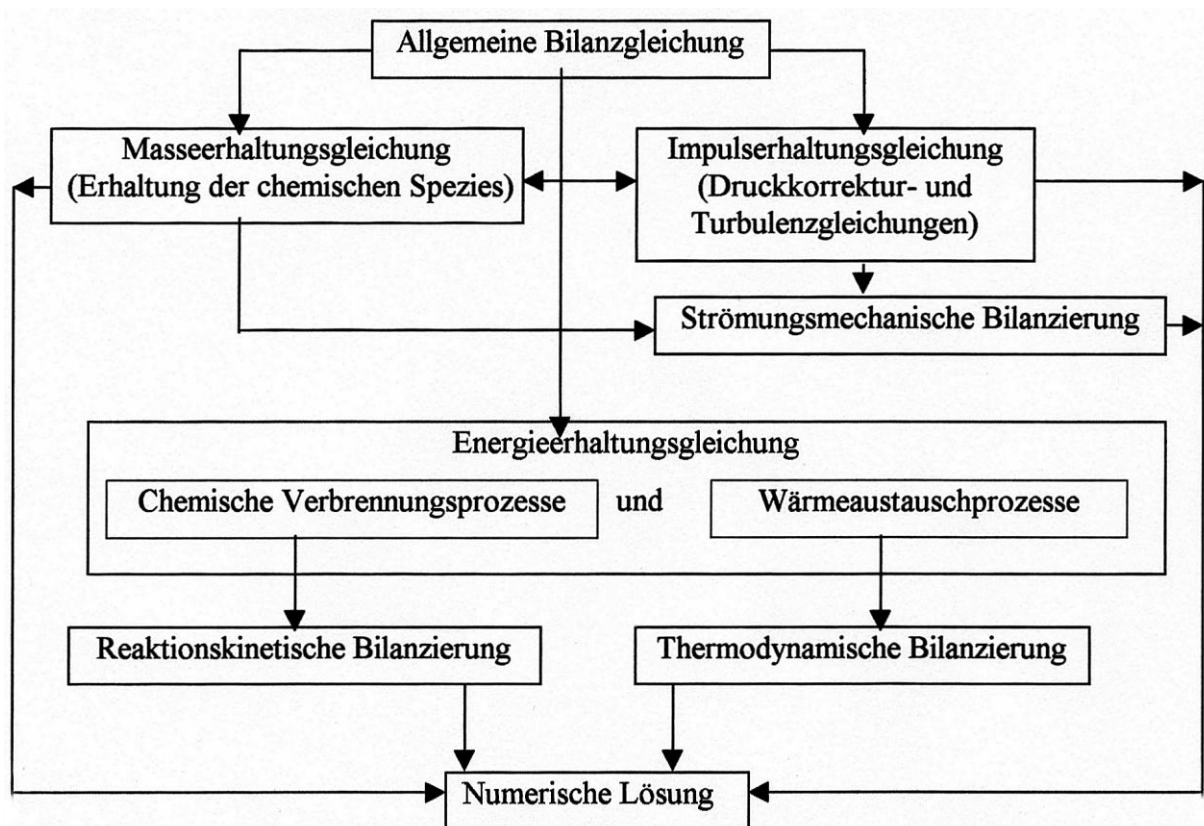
Allgemeine Bilanzgleichung

Masseerhaltungsgleichung (Erhaltung der chemischen Spezies)

Impulserhaltungsgleichung (Druckkorrektur- und Turbulenzgleichungen)

Strömungsmechanische Bilanzierung

Energieerhaltungsgleichung

Chemische Verbrennungsprozesse

und

Wärmeaustauschprozesse

Reaktionskinetische Bilanzierung

Thermodynamische Bilanzierung

Numerische Lösung